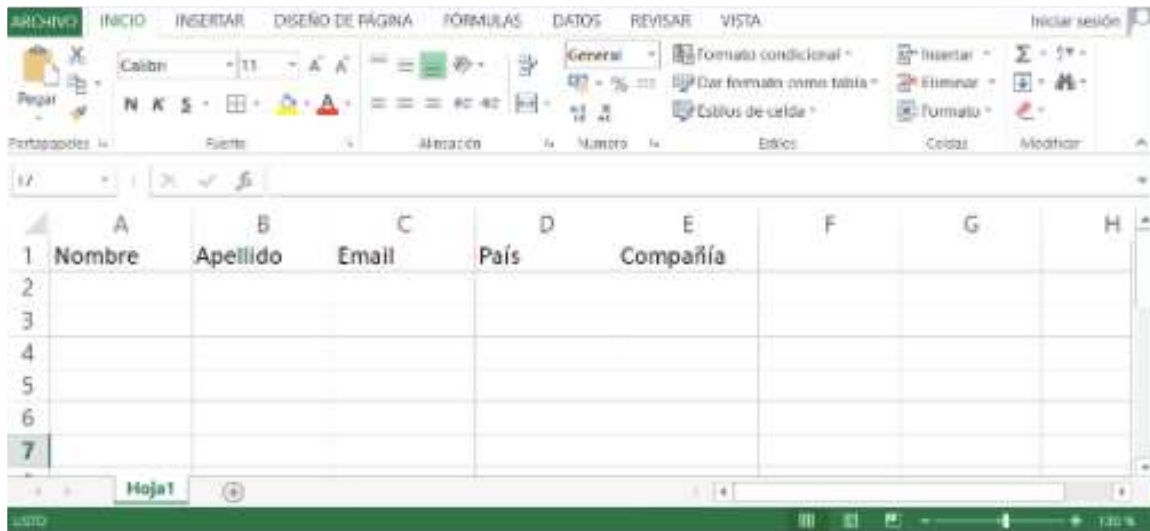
ARCHIVO INICIO INSERTAR DISEÑO DE PÁGINA FÓRMULAS DATOS REVISAR VISTA Iniciar sesión

Pegar Calibri 11 N K S General Formato condicional · Dar formato como tabla · Estilos de celda · Insertar · Eliminar · Formato · Σ ·

Portapapeles Fuente Alineación Número Estilos Celdas Modificar

I7 $f_x$

| | A | B | C | D | E | F | G | H |
|---|---|---|---|---|---|---|---|---|
| 1 | Nombre | Apellido | Email | País | Compañía | | | |
| 2 | | | | | | | | |
| 3 | | | | | | | | |
| 4 | | | | | | | | |
| 5 | | | | | | | | |
| 6 | | | | | | | | |
| 7 | | | | | | | | |

Hoja1

LISTO 130 %